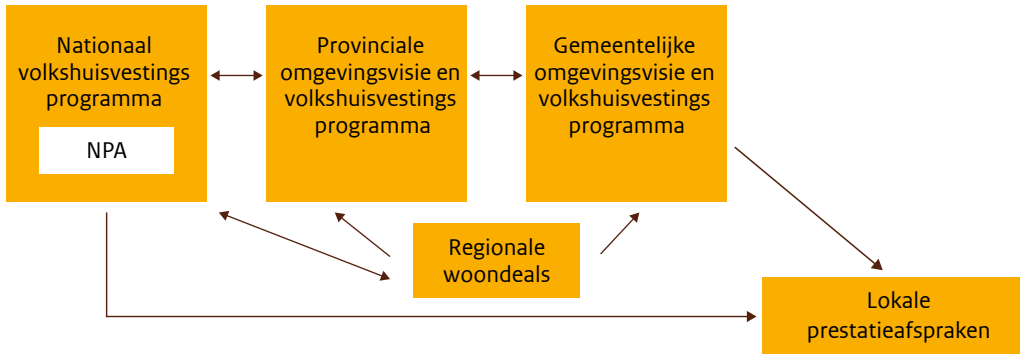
Nationaal volkshuisvestings programma

NPA

Provinciale omgevingsvisie en volkshuisvestings programma

Gemeentelijke omgevingsvisie en volkshuisvestings programma

Regionale woondeals

Lokale prestatieafspraken